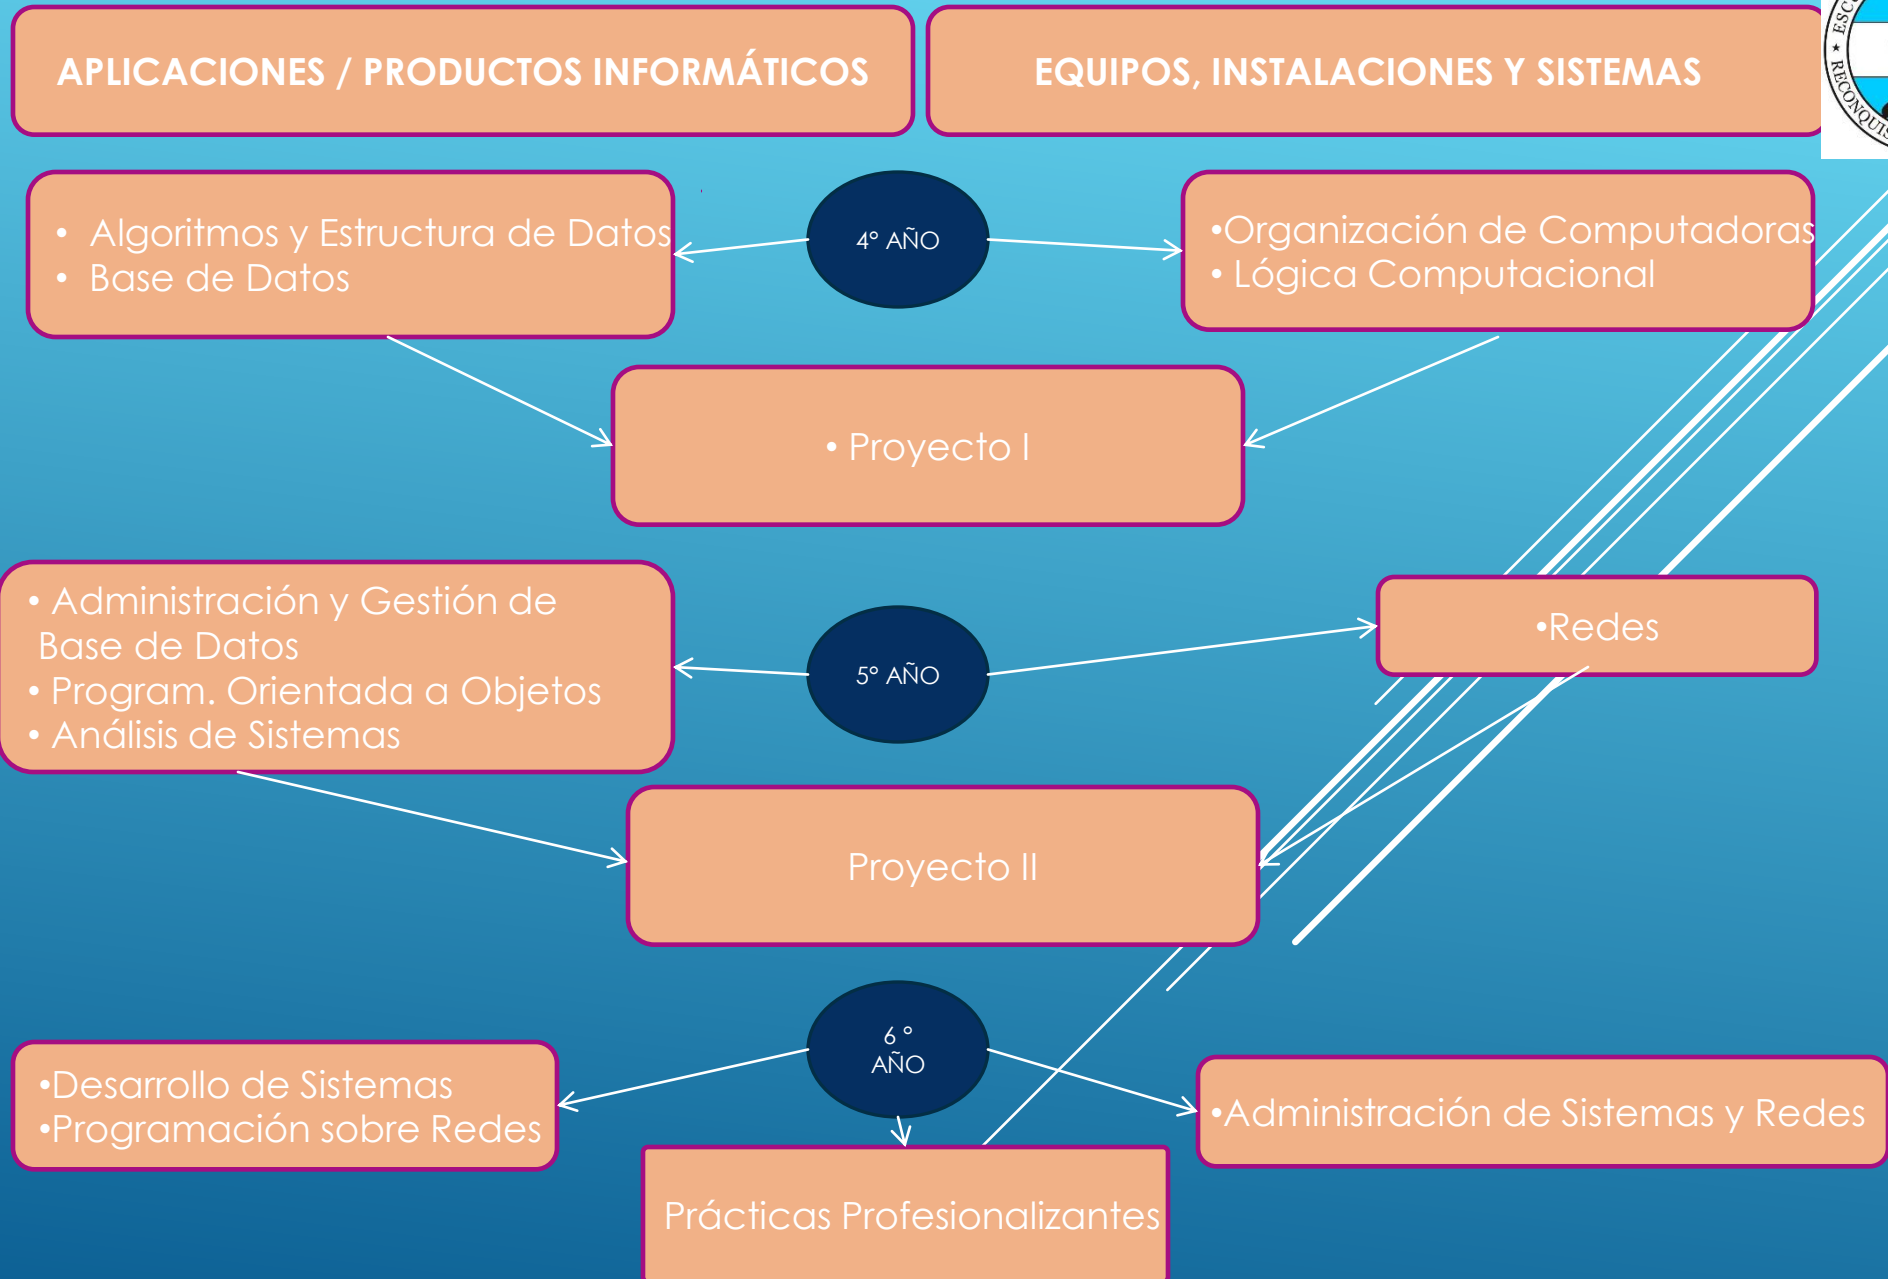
APLICACIONES / PRODUCTOS INFORMÁTICOS

EQUIPOS, INSTALACIONES Y SISTEMAS

ESC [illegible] RECONQUIS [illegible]

• Algoritmos y Estructura de Datos
• Base de Datos

4° AÑO

•Organización de Computadoras
• Lógica Computacional

• Proyecto I

• Administración y Gestión de Base de Datos
• Program. Orientada a Objetos
• Análisis de Sistemas

5° AÑO

•Redes

Proyecto II

•Desarrollo de Sistemas
•Programación sobre Redes

6 ° AÑO

•Administración de Sistemas y Redes

Prácticas Profesionalizantes